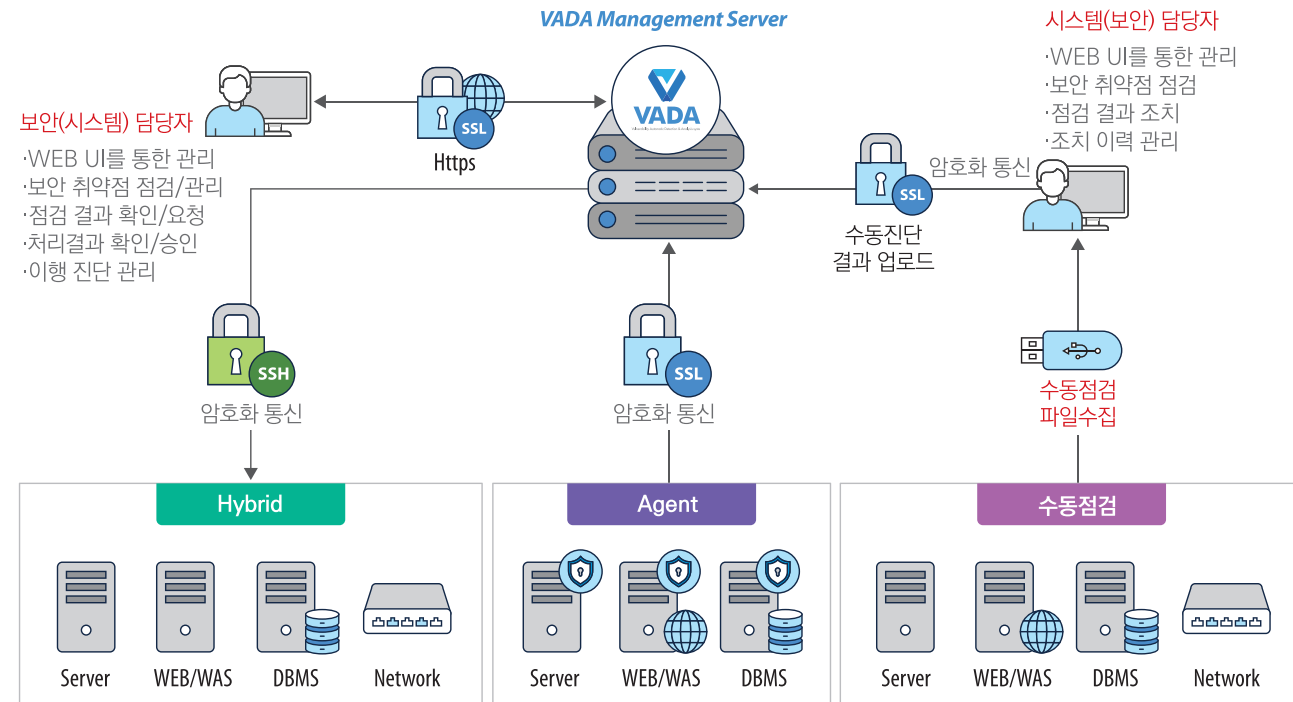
VADA Management Server

시스템(보안) 담당자
·WEB UI를 통한 관리
·보안 취약점 점검
·점검 결과 조치
·조치 이력 관리

보안(시스템) 담당자
·WEB UI를 통한 관리
·보안 취약점 점검/관리
·점검 결과 확인/요청
·처리결과 확인/승인
·이행 진단 관리

SSL
Https

VADA

SSL
암호화 통신
수동진단 결과 업로드

SSH
암호화 통신

SSL
암호화 통신

수동점검 파일수집

Hybrid
Server
WEB/WAS
DBMS
Network

Agent
Server
WEB/WAS
DBMS

수동점검
Server
WEB/WAS
DBMS
Network